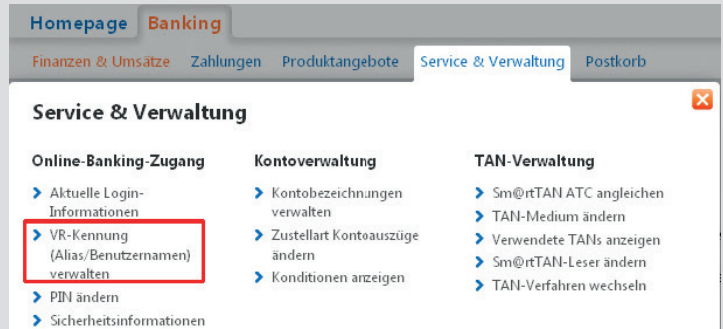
Homepage Banking

Finanzen & Umsätze Zahlungen Produktangebote Service & Verwaltung Postkorb

Service & Verwaltung

Online-Banking-Zugang

Aktuelle Login-Informationen

VR-Kennung (Alias/Benutzernamen) verwalten

PIN ändern

Sicherheitsinformationen

Kontoverwaltung

Kontobezeichnungen verwalten

Zustellart Kontoauszüge ändern

Konditionen anzeigen

TAN-Verwaltung

Sm@rtTAN ATC angleichen

TAN-Medium ändern

Verwendete TANs anzeigen

Sm@rtTAN-Leser ändern

TAN-Verfahren wechseln